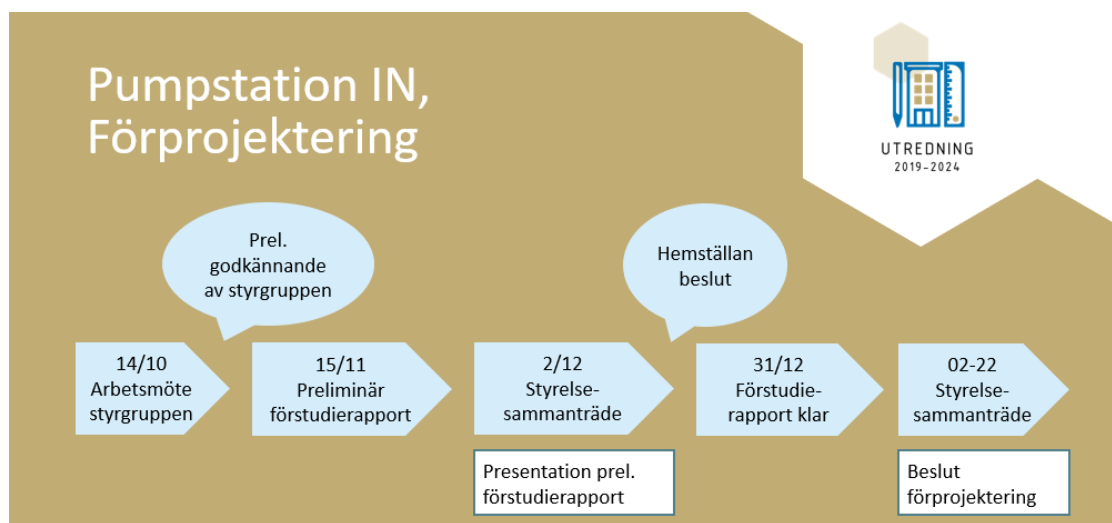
Pumpstation IN, Förprojektering

UTREDNING
2019–2024

Prel. godkännande av styrgruppen

Hemställan beslut

14/10
Arbetsmöte styrgruppen

15/11
Preliminär förstudierapport

2/12
Styrelse-sammanträde

31/12
Förstudie-rapport klar

02-22
Styrelse-sammanträde

Presentation prel. förstudierapport

Beslut förprojektering